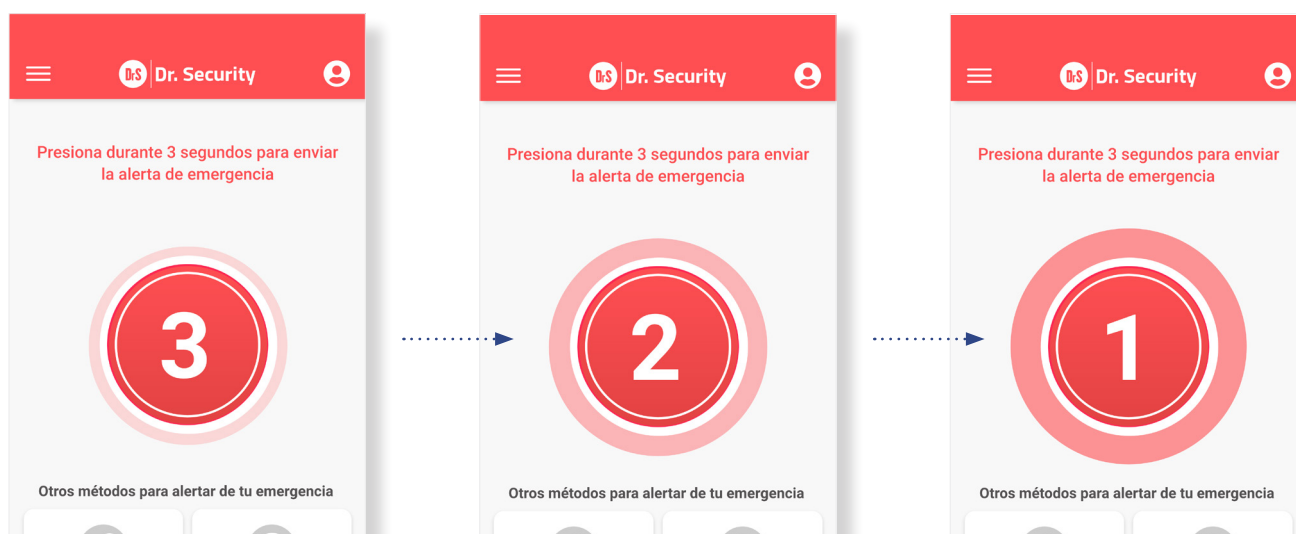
DrS Dr. Security

Presiona durante 3 segundos para enviar la alerta de emergencia

3

Otros métodos para alertar de tu emergencia

DrS Dr. Security

Presiona durante 3 segundos para enviar la alerta de emergencia

2

Otros métodos para alertar de tu emergencia

DrS Dr. Security

Presiona durante 3 segundos para enviar la alerta de emergencia

1

Otros métodos para alertar de tu emergencia